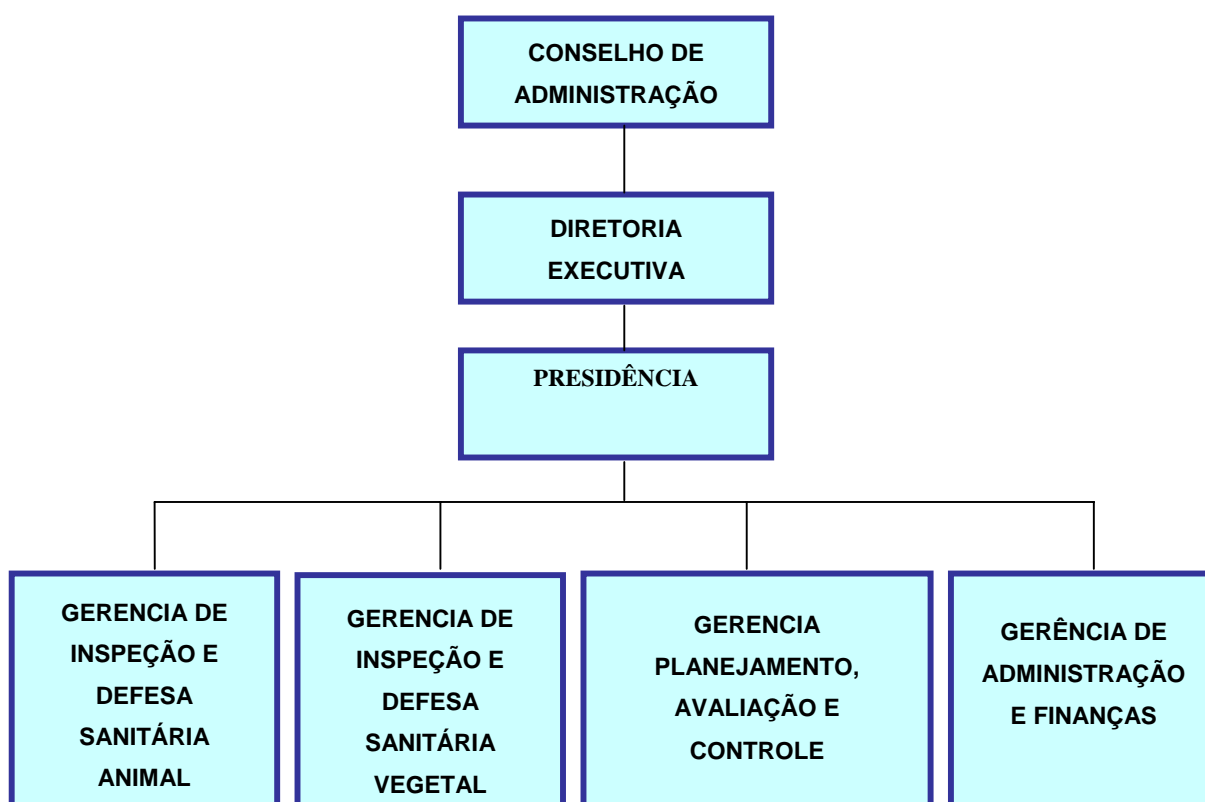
CONSELHO DE ADMINISTRAÇÃO

DIRETORIA EXECUTIVA

PRESIDÊNCIA

GERENCIA DE INSPEÇÃO E DEFESA SANITÁRIA ANIMAL

GERENCIA DE INSPEÇÃO E DEFESA SANITÁRIA VEGETAL

GERENCIA PLANEJAMENTO, AVALIAÇÃO E CONTROLE

GERÊNCIA DE ADMINISTRAÇÃO E FINANÇAS